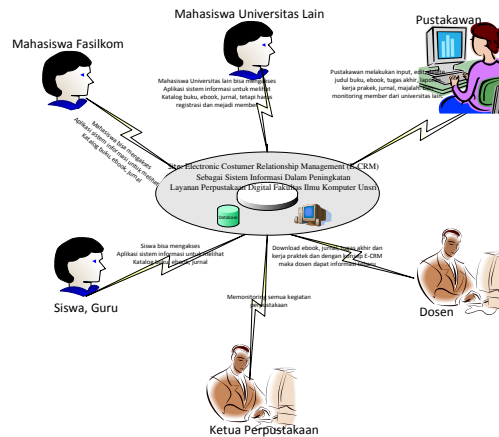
Mahasiswa Universitas Lain

Pustakawan

Mahasiswa Fasilkom

Mahasiswa Universitas lain bisa mengakses Aplikasi sistem informasi untuk melihat Katalog buku, ebook, jurnal, tetapi harus registrasi dan mejadi member

Pustakawan melakukan input, edit judul buku, ebook, tugas akhir, laporan kerja prakek, jurnal, majalah dan monitoring member dari universitas lain

Mahasiswa bisa mengakses Aplikasi sistem informasi untuk melihat Katalog buku, ebook, jurnal

Site Electronic Costumer Relationship Management (E-CRM) Sebagai Sistem Informasi Dalam Peningkatan Layanan Perpustakaan Digital Fakultas Ilmu Komputer Unsri

Database

Siswa bisa mengakses Aplikasi sistem informasi untuk melihat Katalog buku, ebook, jurnal

Download ebook, jurnal, tugas akhir dan kerja praktek dan dengan konsep E-CRM maka dosen dapat informasi baru

Memonitoring semua kegiatan perpustakaan

Siswa, Guru

Dosen

Ketua Perpustakaan